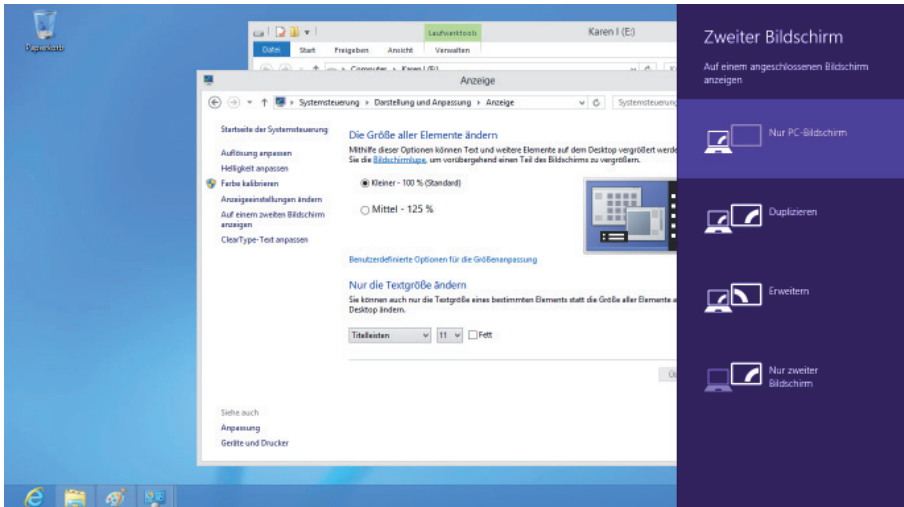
Papierkorb

Laufwerktools

Karen I (E:)

Datei Start Freigeben Ansicht Verwalten

Computer › Karen I (E:)

Anzeige

Systemsteuerung › Darstellung und Anpassung › Anzeige

Systemsteuerung

Startseite der Systemsteuerung

Auflösung anpassen

Helligkeit anpassen

Farbe kalibrieren

Anzeigeeinstellungen ändern

Auf einem zweiten Bildschirm anzeigen

ClearType-Text anpassen

Die Größe aller Elemente ändern

Mithilfe dieser Optionen können Text und weitere Elemente auf dem Desktop vergrößert werde Sie die Bildschirmlupe, um vorübergehend einen Teil des Bildschirms zu vergrößern.

Kleiner - 100 % (Standard)

Mittel - 125 %

Benutzerdefinierte Optionen für die Größenanpassung

Nur die Textgröße ändern

Sie können auch nur die Textgröße eines bestimmten Elements statt die Größe aller Elemente a Desktop ändern.

Titelleisten 11 Fett

Ü

Siehe auch

Anpassung

Geräte und Drucker

Zweiter Bildschirm

Auf einem angeschlossenen Bildschirm anzeigen

Nur PC-Bildschirm

Duplizieren

Erweitern

Nur zweiter Bildschirm